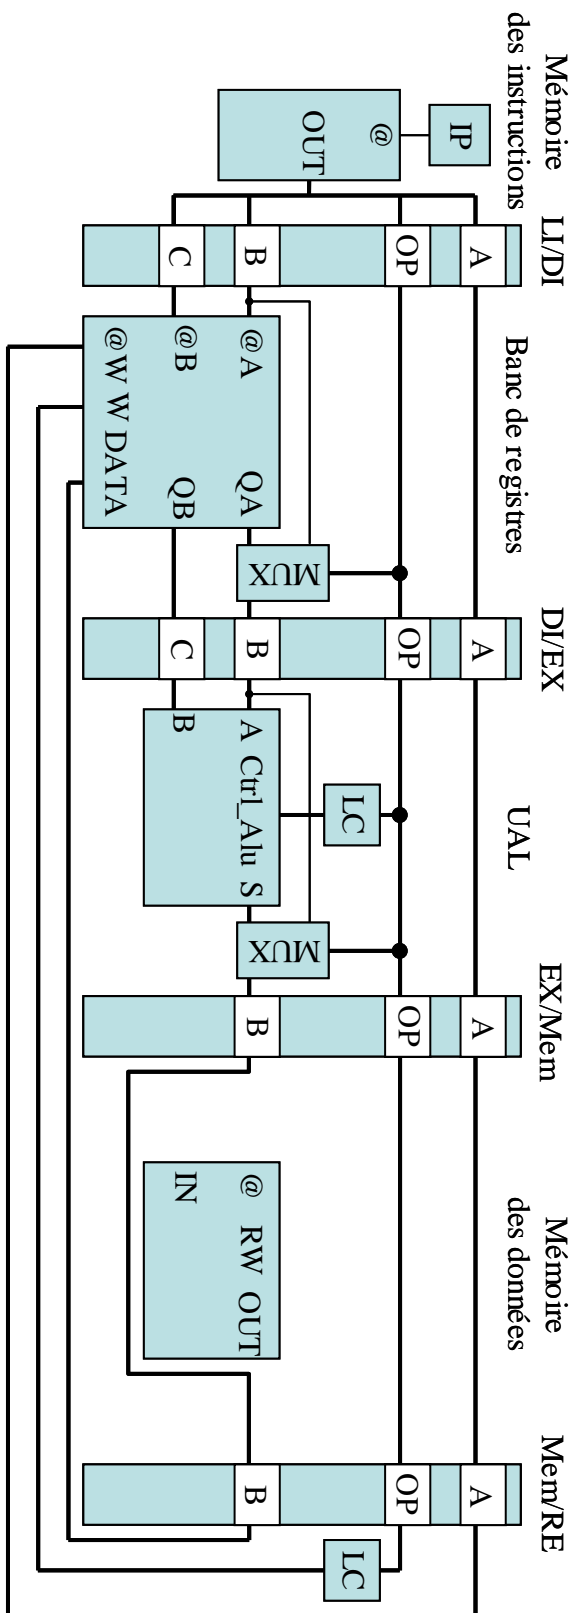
Mémoire des instructions

IP

@

OUT

LI/DI

A

OP

B

C

Banc de registres

@A

QA

@B

QB

@W W DATA

MUX

DI/EX

A

OP

B

C

UAL

LC

A Ctrl_Alu S

B

MUX

EX/Mem

A

OP

B

Mémoire des données

@ RW OUT

IN

Mem/RE

A

OP

B

LC